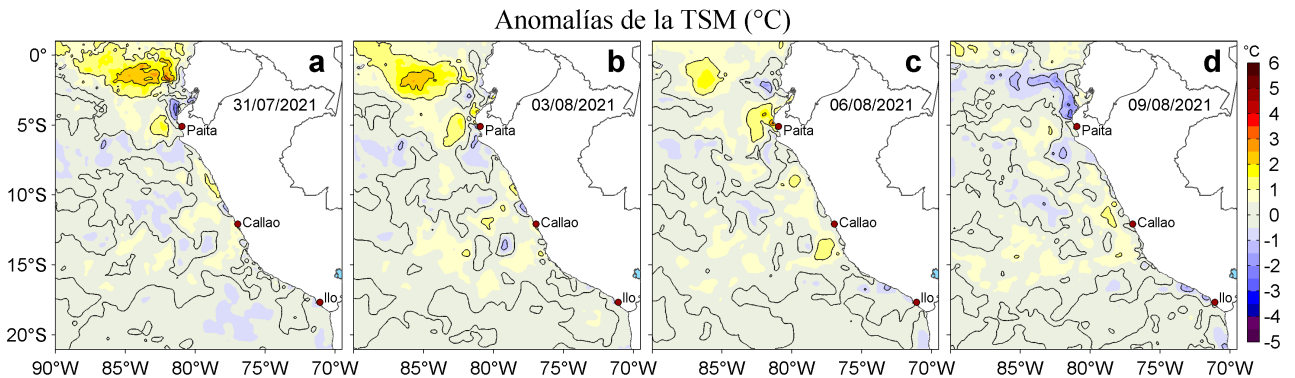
Anomalías de la TSM (°C)

0°
5°S
10°S
15°S
20°S

a
31/07/2021
Paita
Callao
Ilo

b
03/08/2021
Paita
Callao
Ilo

c
06/08/2021
Paita
Callao
Ilo

d
09/08/2021
Paita
Callao
Ilo

90°W 85°W 80°W 75°W 70°W
85°W 80°W 75°W 70°W
85°W 80°W 75°W 70°W
85°W 80°W 75°W 70°W

°C
6
5
4
3
2
1
0
-1
-2
-3
-4
-5